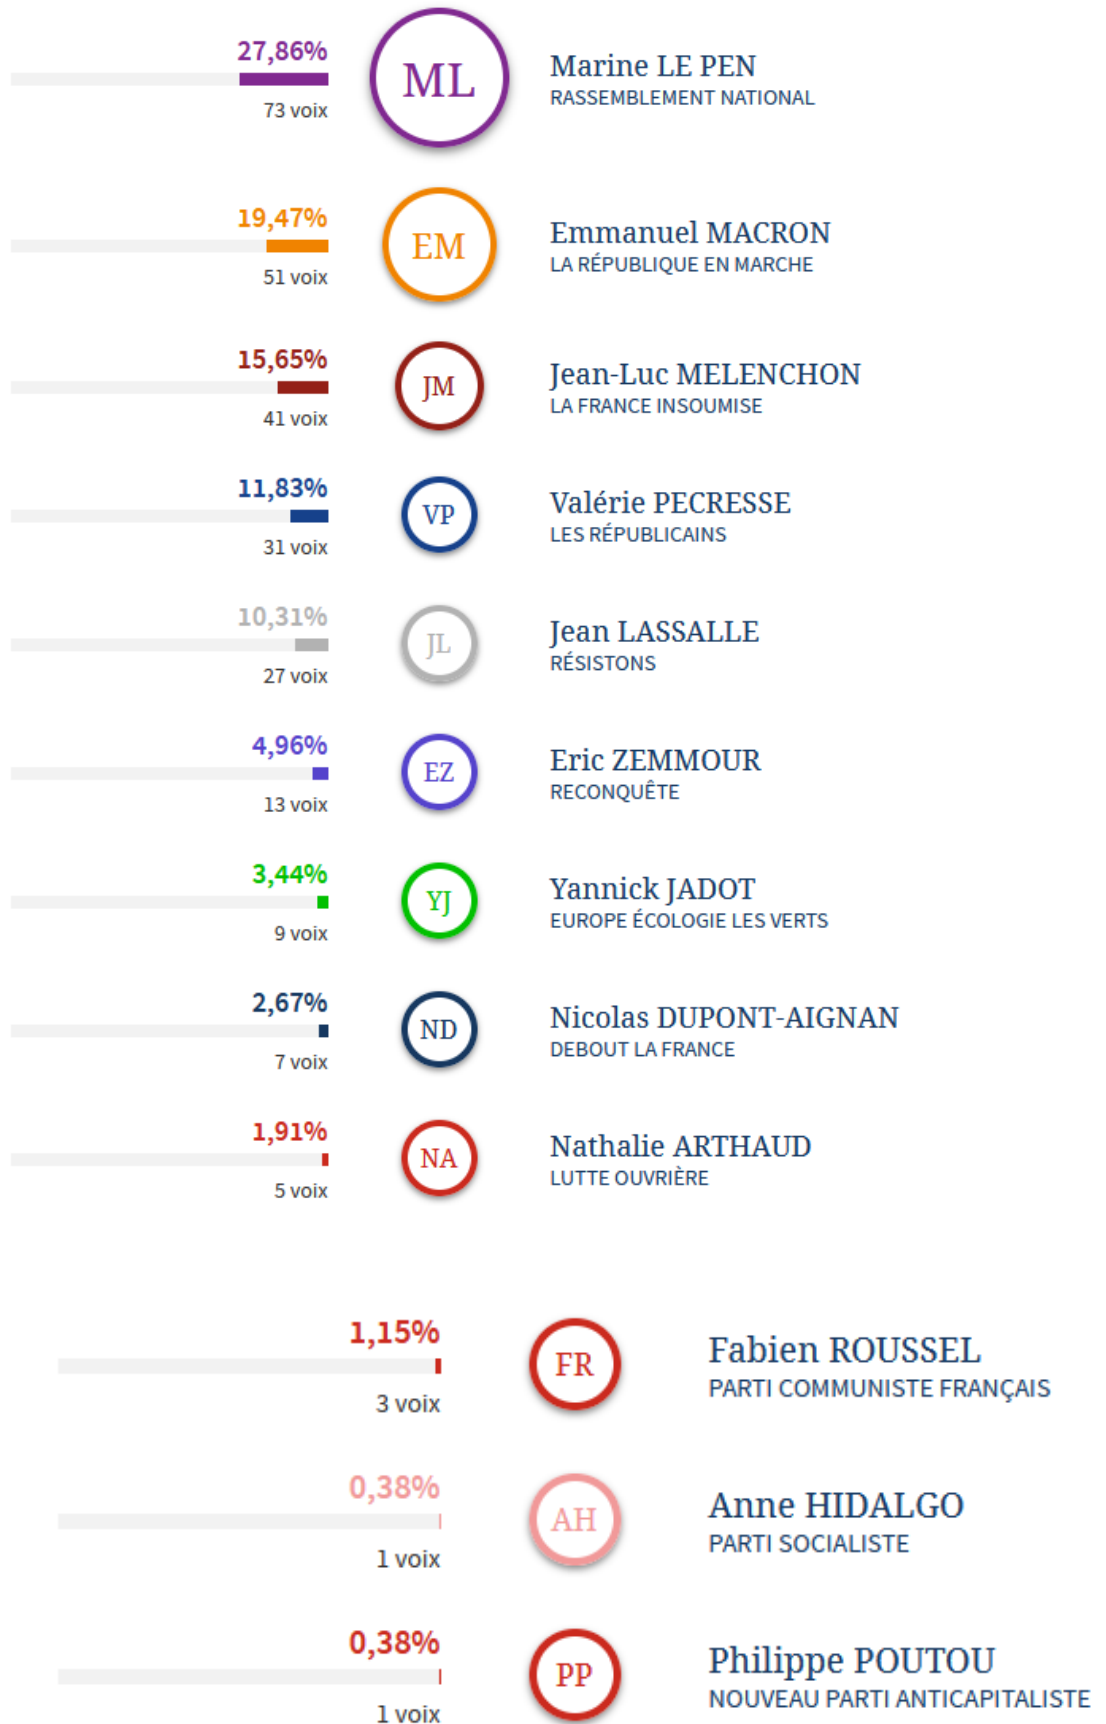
27,86%
73 voix
ML
Marine LE PEN
RASSEMBLEMENT NATIONAL

19,47%
51 voix
EM
Emmanuel MACRON
LA RÉPUBLIQUE EN MARCHE

15,65%
41 voix
JM
Jean-Luc MELENCHON
LA FRANCE INSOUMISE

11,83%
31 voix
VP
Valérie PECRESSE
LES RÉPUBLICAINS

10,31%
27 voix
JL
Jean LASSALLE
RÉSISTONS

4,96%
13 voix
EZ
Eric ZEMMOUR
RECONQUÊTE

3,44%
9 voix
YJ
Yannick JADOT
EUROPE ÉCOLOGIE LES VERTS

2,67%
7 voix
ND
Nicolas DUPONT-AIGNAN
DEBOUT LA FRANCE

1,91%
5 voix
NA
Nathalie ARTHAUD
LUTTE OUVRIÈRE

1,15%
3 voix
FR
Fabien ROUSSEL
PARTI COMMUNISTE FRANÇAIS

0,38%
1 voix
AH
Anne HIDALGO
PARTI SOCIALISTE

0,38%
1 voix
PP
Philippe POUTOU
NOUVEAU PARTI ANTICAPITALISTE